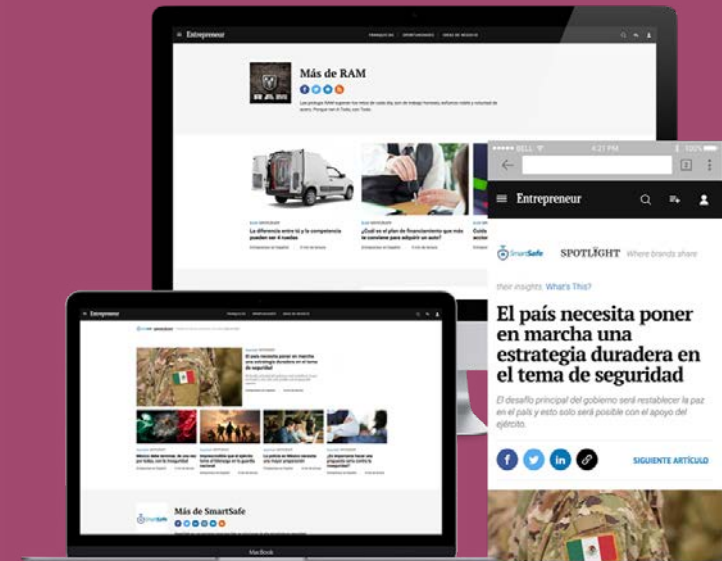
Entrepreneur

Más de RAM

La diferencia entre tú y la competencia pueden ser 4 ruedas

¿Cuál es el plan de financiamiento que más te conviene para adquirir un auto?

BELL 4:21 PM 100%

Entrepreneur

SmartSafe SPOTLIGHT Where brands share their insights. What's This?

El país necesita poner en marcha una estrategia duradera en el tema de seguridad

El desafío principal del gobierno será restablecer la paz en el país y esto solo será posible con el apoyo del ejército.

SIGUIENTE ARTÍCULO

Entrepreneur

El país necesita poner en marcha una estrategia duradera en el tema de seguridad

Más de SmartSafe

MacBook